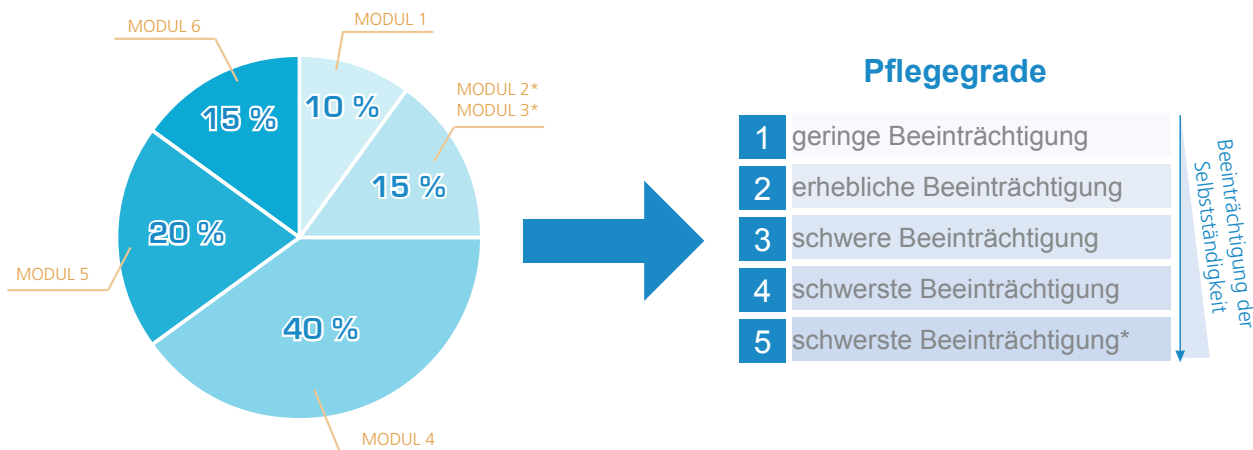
MODUL 6

MODUL 1

MODUL 2*
MODUL 3*

15 %

10 %

15 %

20 %

MODUL 5

40 %

MODUL 4

Pflegegrade

| | |
|---|---|
| 1 | geringe Beeinträchtigung |
| 2 | erhebliche Beeinträchtigung |
| 3 | schwere Beeinträchtigung |
| 4 | schwerste Beeinträchtigung |
| 5 | schwerste Beeinträchtigung* |

Beeinträchtigung der Selbstständigkeit